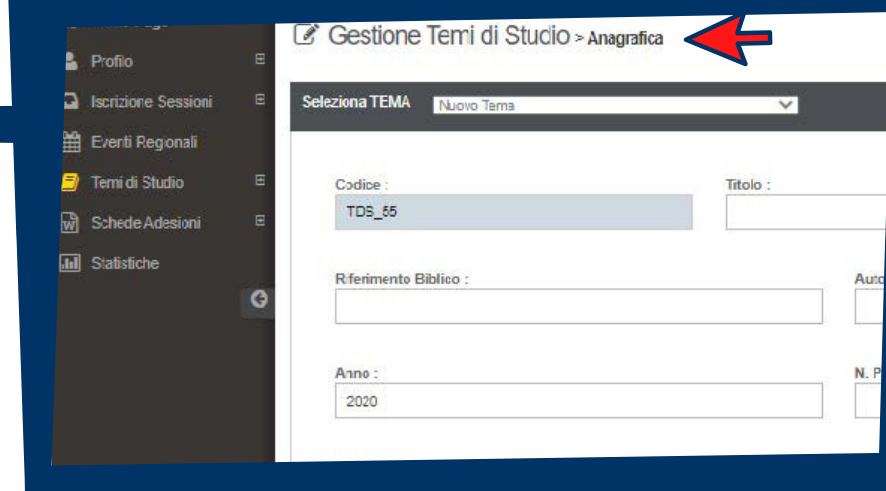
Profilo
Iscrizione Sessioni
Eventi Regionali
Temi di Studio
Schede Adesioni
Statistiche

Gestione Temi di Studio > Anagrafica

Seleziona TEMA
Nuovo Tema

Codice :
TDS_65
Titolo :

Riferimento Biblico :
Auto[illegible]

Anno :
2020
N. P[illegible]